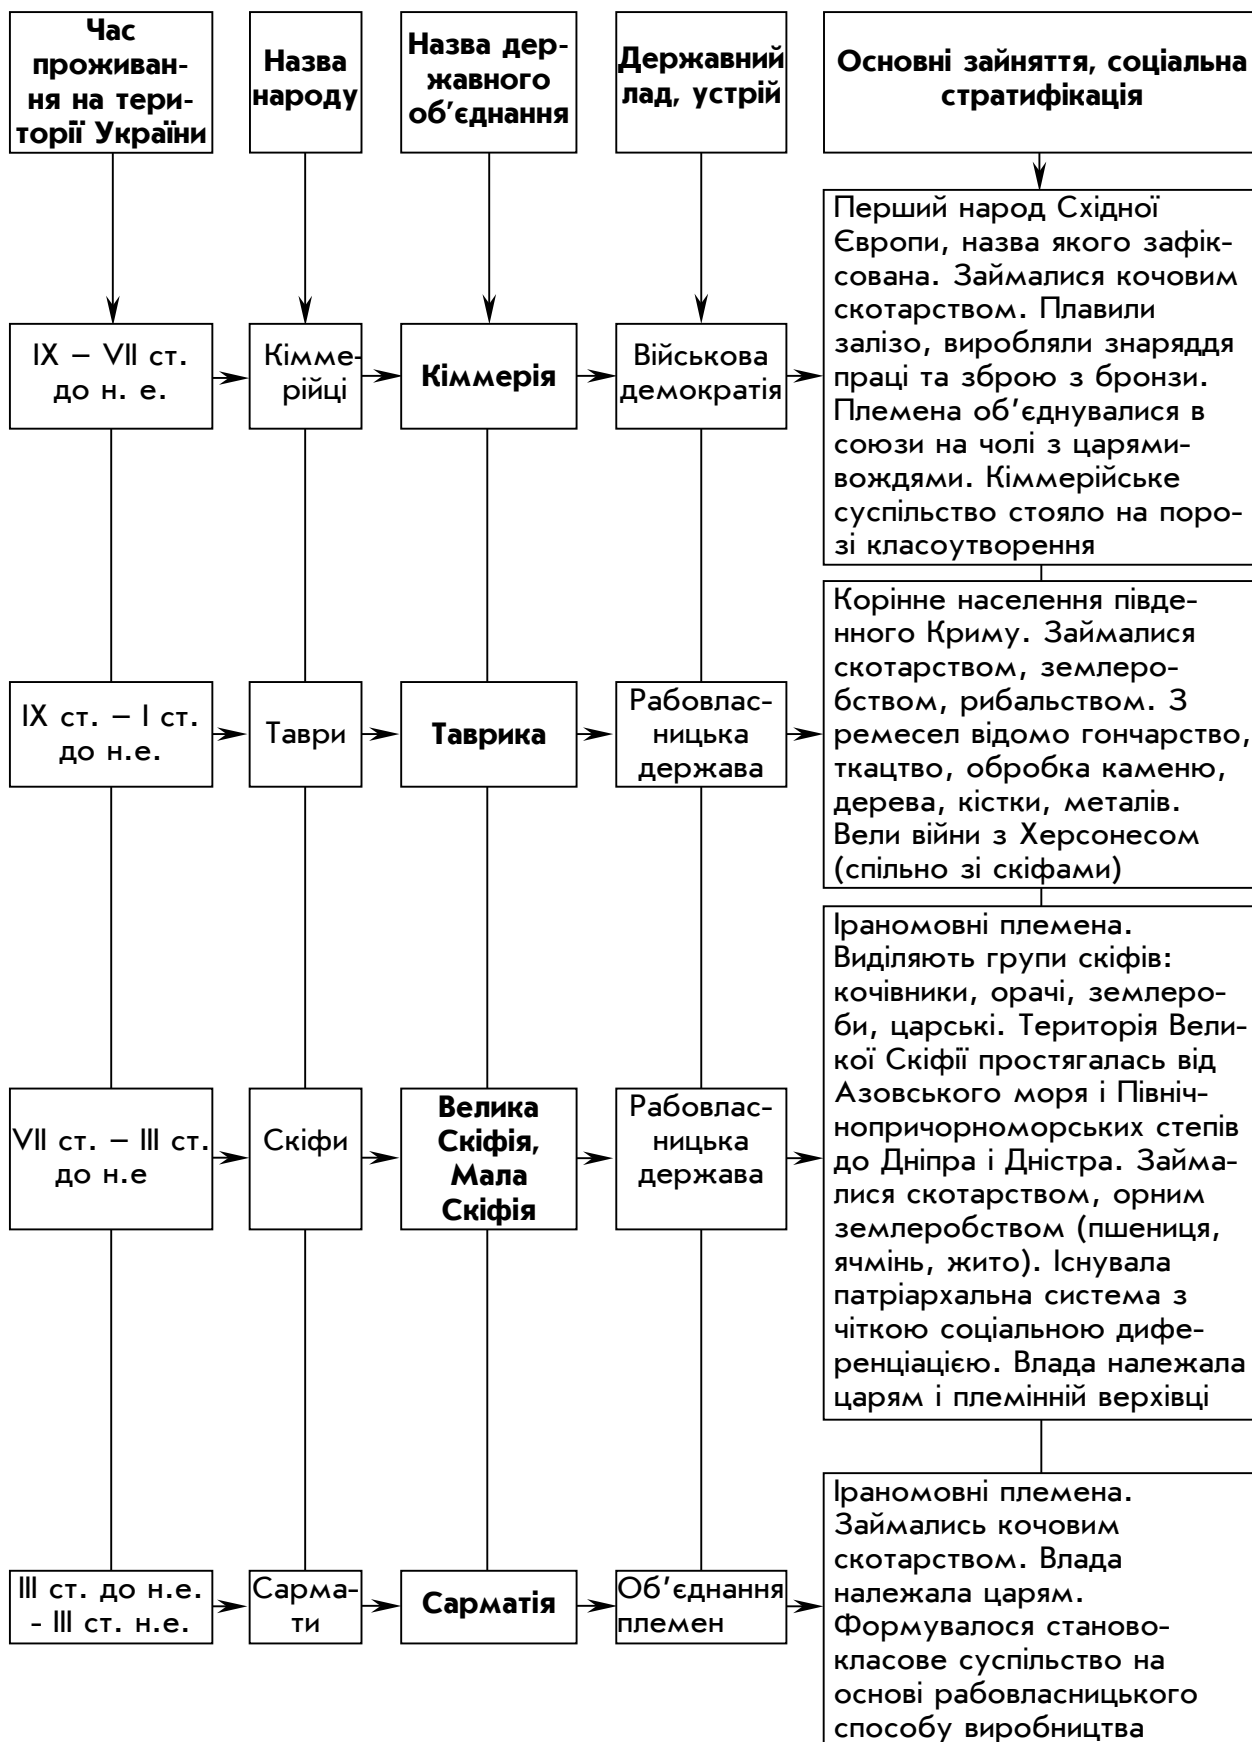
Час проживання на території України

Назва народу

Назва державного об’єднання

Державний лад, устрій

Основні зайняття, соціальна стратифікація

Перший народ Східної Європи, назва якого зафіксована. Займалися кочовим скотарством. Плавили залізо, виробляли знаряддя праці та зброю з бронзи. Племена об’єднувалися в союзи на чолі з царями-вождями. Кіммерійське суспільство стояло на порозі класоутворення

IX – VII ст. до н. е.

Кіммерійці

Кіммерія

Військова демократія

Корінне населення південного Криму. Займалися скотарством, землеробством, рибальством. З ремесел відомо гончарство, ткацтво, обробка каменю, дерева, кістки, металів. Вели війни з Херсонесом (спільно зі скіфами)

IX ст. – I ст. до н.е.

Таври

Таврика

Рабовласницька держава

Ірано­мовні племена. Виділяють групи скіфів: кочівники, орачі, землероби, царські. Територія Великої Скіфії простягалась від Азовського моря і Північнопричорноморських степів до Дніпра і Дністра. Займалися скотарством, орним землеробством (пшениця, ячмінь, жито). Існувала патріархальна система з чіткою соціальною диференціацією. Влада належала царям і племінній верхівці

VII ст. – III ст. до н.е

Скіфи

Велика Скіфія, Мала Скіфія

Рабовласницька держава

Ірано­мовні племена. Займались кочовим скотарством. Влада належала царям. Формувалося станово-класове суспільство на основі рабовласницького способу виробництва

III ст. до н.е. - III ст. н.е.

Сармати

Сарматія

Об’єднання племен